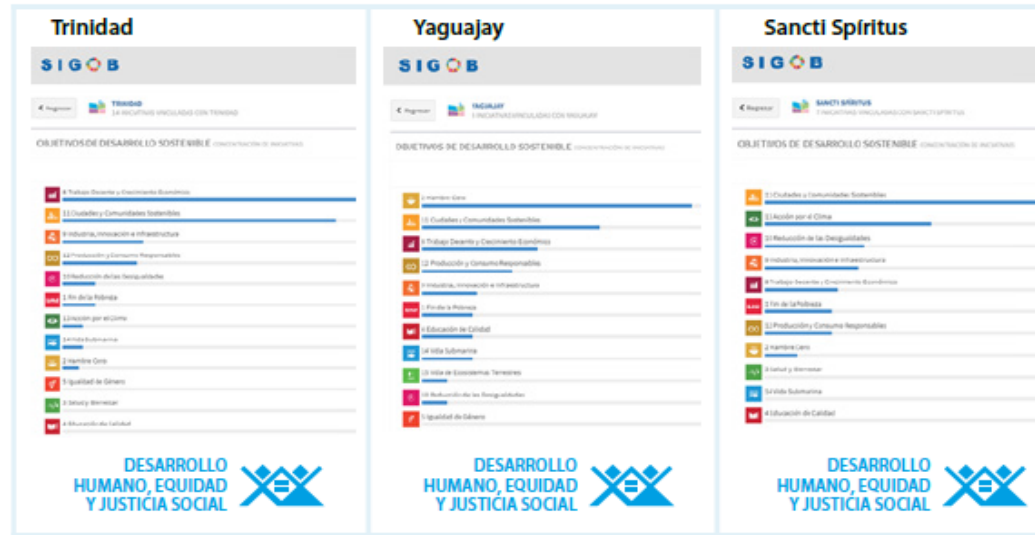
Trinidad

SIGOB

< Regresar TRINIDAD
14 INICIATIVAS VINCULADAS CON TRINIDAD

OBJETIVOS DE DESARROLLO SOSTENIBLE CONCENTRACIÓN DE INICIATIVAS

8 Trabajo Decente y Crecimiento Económico
11 Ciudades y Comunidades Sostenibles
9 Industria, Innovación e Infraestructura
12 Producción y Consumo Responsables
10 Reducción de las Desigualdades
1 Fin de la Pobreza
13 Acción por el Clima
14 Vida Submarina
2 Hambre Cero
5 Igualdad de Género
3 Salud y Bienestar
4 Educación de Calidad

DESARROLLO HUMANO, EQUIDAD Y JUSTICIA SOCIAL

Yaguajay

SIGOB

< Regresar YAGUAJAY
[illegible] INICIATIVAS VINCULADAS CON YAGUAJAY

OBJETIVOS DE DESARROLLO SOSTENIBLE CONCENTRACIÓN DE INICIATIVAS

2 Hambre Cero
11 Ciudades y Comunidades Sostenibles
8 Trabajo Decente y Crecimiento Económico
12 Producción y Consumo Responsables
9 Industria, Innovación e Infraestructura
1 Fin de la Pobreza
4 Educación de Calidad
14 Vida Submarina
15 Vida de Ecosistemas Terrestres
10 Reducción de las Desigualdades
5 Igualdad de Género

DESARROLLO HUMANO, EQUIDAD Y JUSTICIA SOCIAL

Sancti Spíritus

SIGOB

< Regresar SANCTI SPÍRITUS
7 INICIATIVAS VINCULADAS CON SANCTI SPÍRITUS

OBJETIVOS DE DESARROLLO SOSTENIBLE CONCENTRACIÓN DE INICIATIVAS

11 Ciudades y Comunidades Sostenibles
13 Acción por el Clima
10 Reducción de las Desigualdades
9 Industria, Innovación e Infraestructura
8 Trabajo Decente y Crecimiento Económico
1 Fin de la Pobreza
12 Producción y Consumo Responsables
2 Hambre Cero
3 Salud y Bienestar
14 Vida Submarina
4 Educación de Calidad

DESARROLLO HUMANO, EQUIDAD Y JUSTICIA SOCIAL